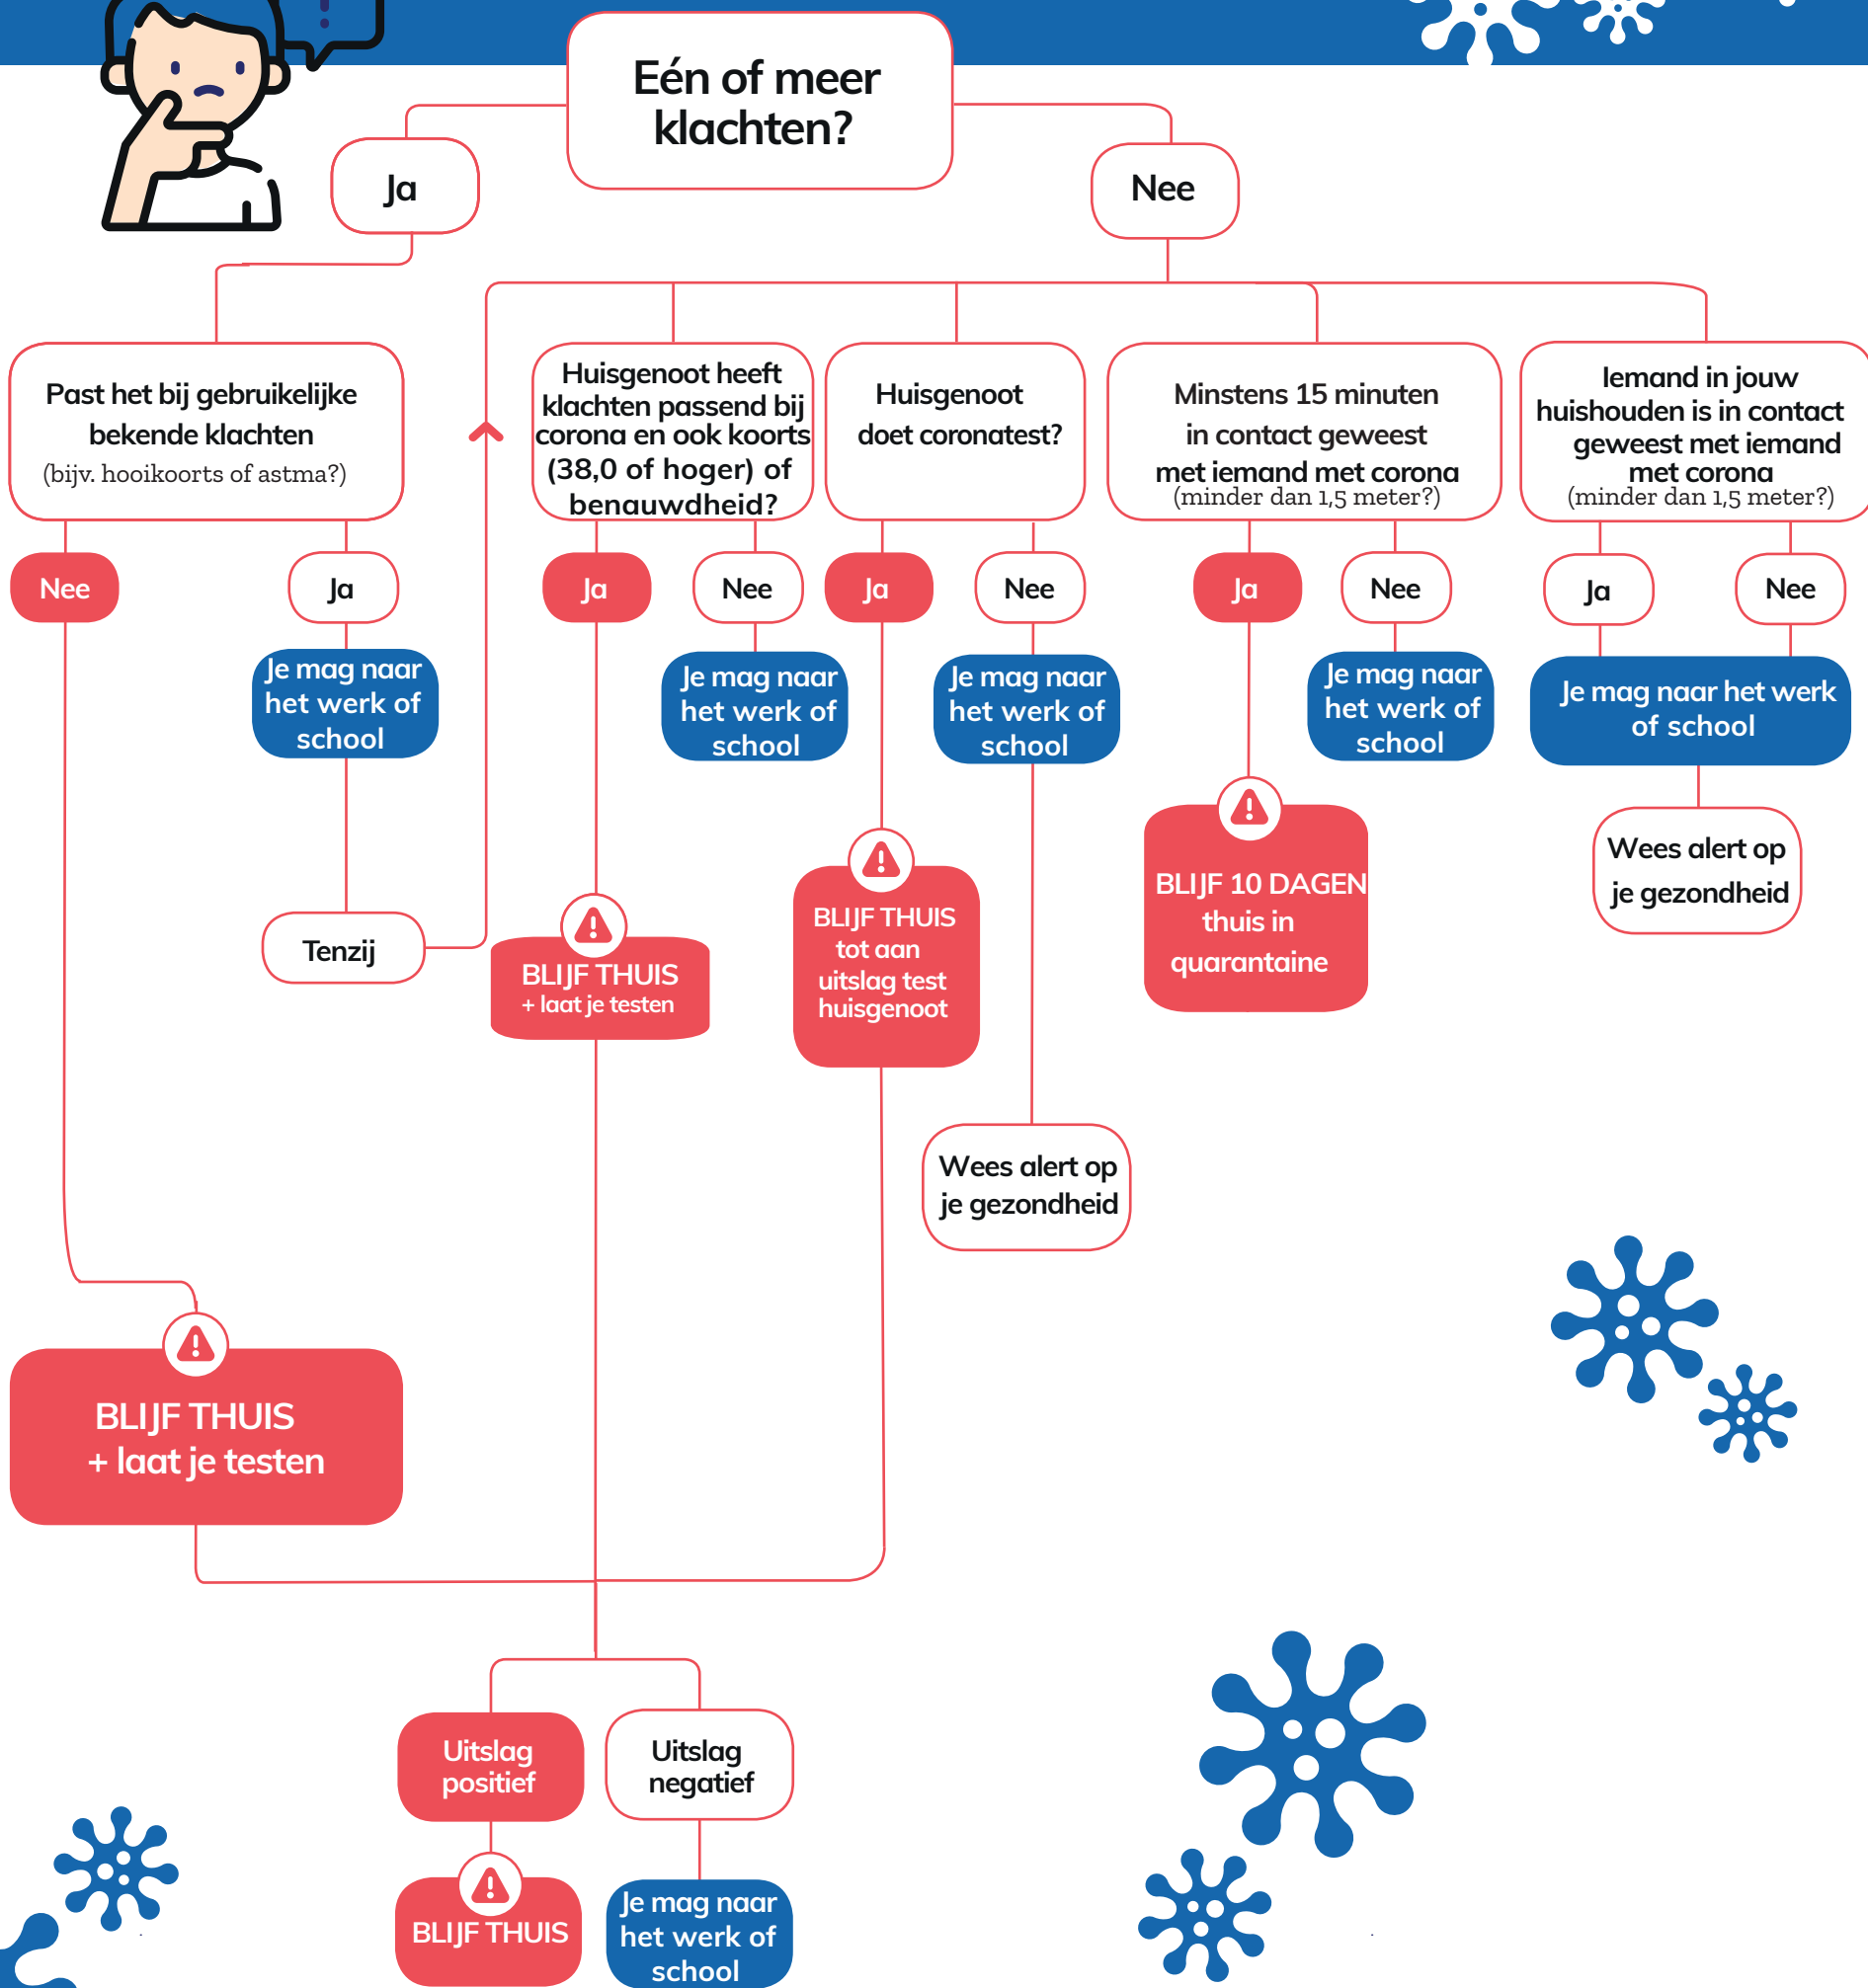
Eén of meer klachten?

Ja

Nee

Past het bij gebruikelijke bekende klachten
(bijv. hooikoorts of astma?)

Huisgenoot heeft klachten passend bij corona en ook koorts (38,0 of hoger) of benauwdheid?

Huisgenoot doet coronatest?

Minstens 15 minuten in contact geweest met iemand met corona
(minder dan 1,5 meter?)

Iemand in jouw huishouden is in contact geweest met iemand met corona
(minder dan 1,5 meter?)

Nee

Ja

Je mag naar het werk of school

Tenzij

Ja

Nee

Je mag naar het werk of school

BLIJF THUIS
+ laat je testen

Ja

Nee

Je mag naar het werk of school

BLIJF THUIS tot aan uitslag test huisgenoot

Wees alert op je gezondheid

Ja

Nee

Je mag naar het werk of school

BLIJF 10 DAGEN thuis in quarantaine

Ja

Nee

Je mag naar het werk of school

Wees alert op je gezondheid

BLIJF THUIS
+ laat je testen

Uitslag positief

Uitslag negatief

BLIJF THUIS

Je mag naar het werk of school